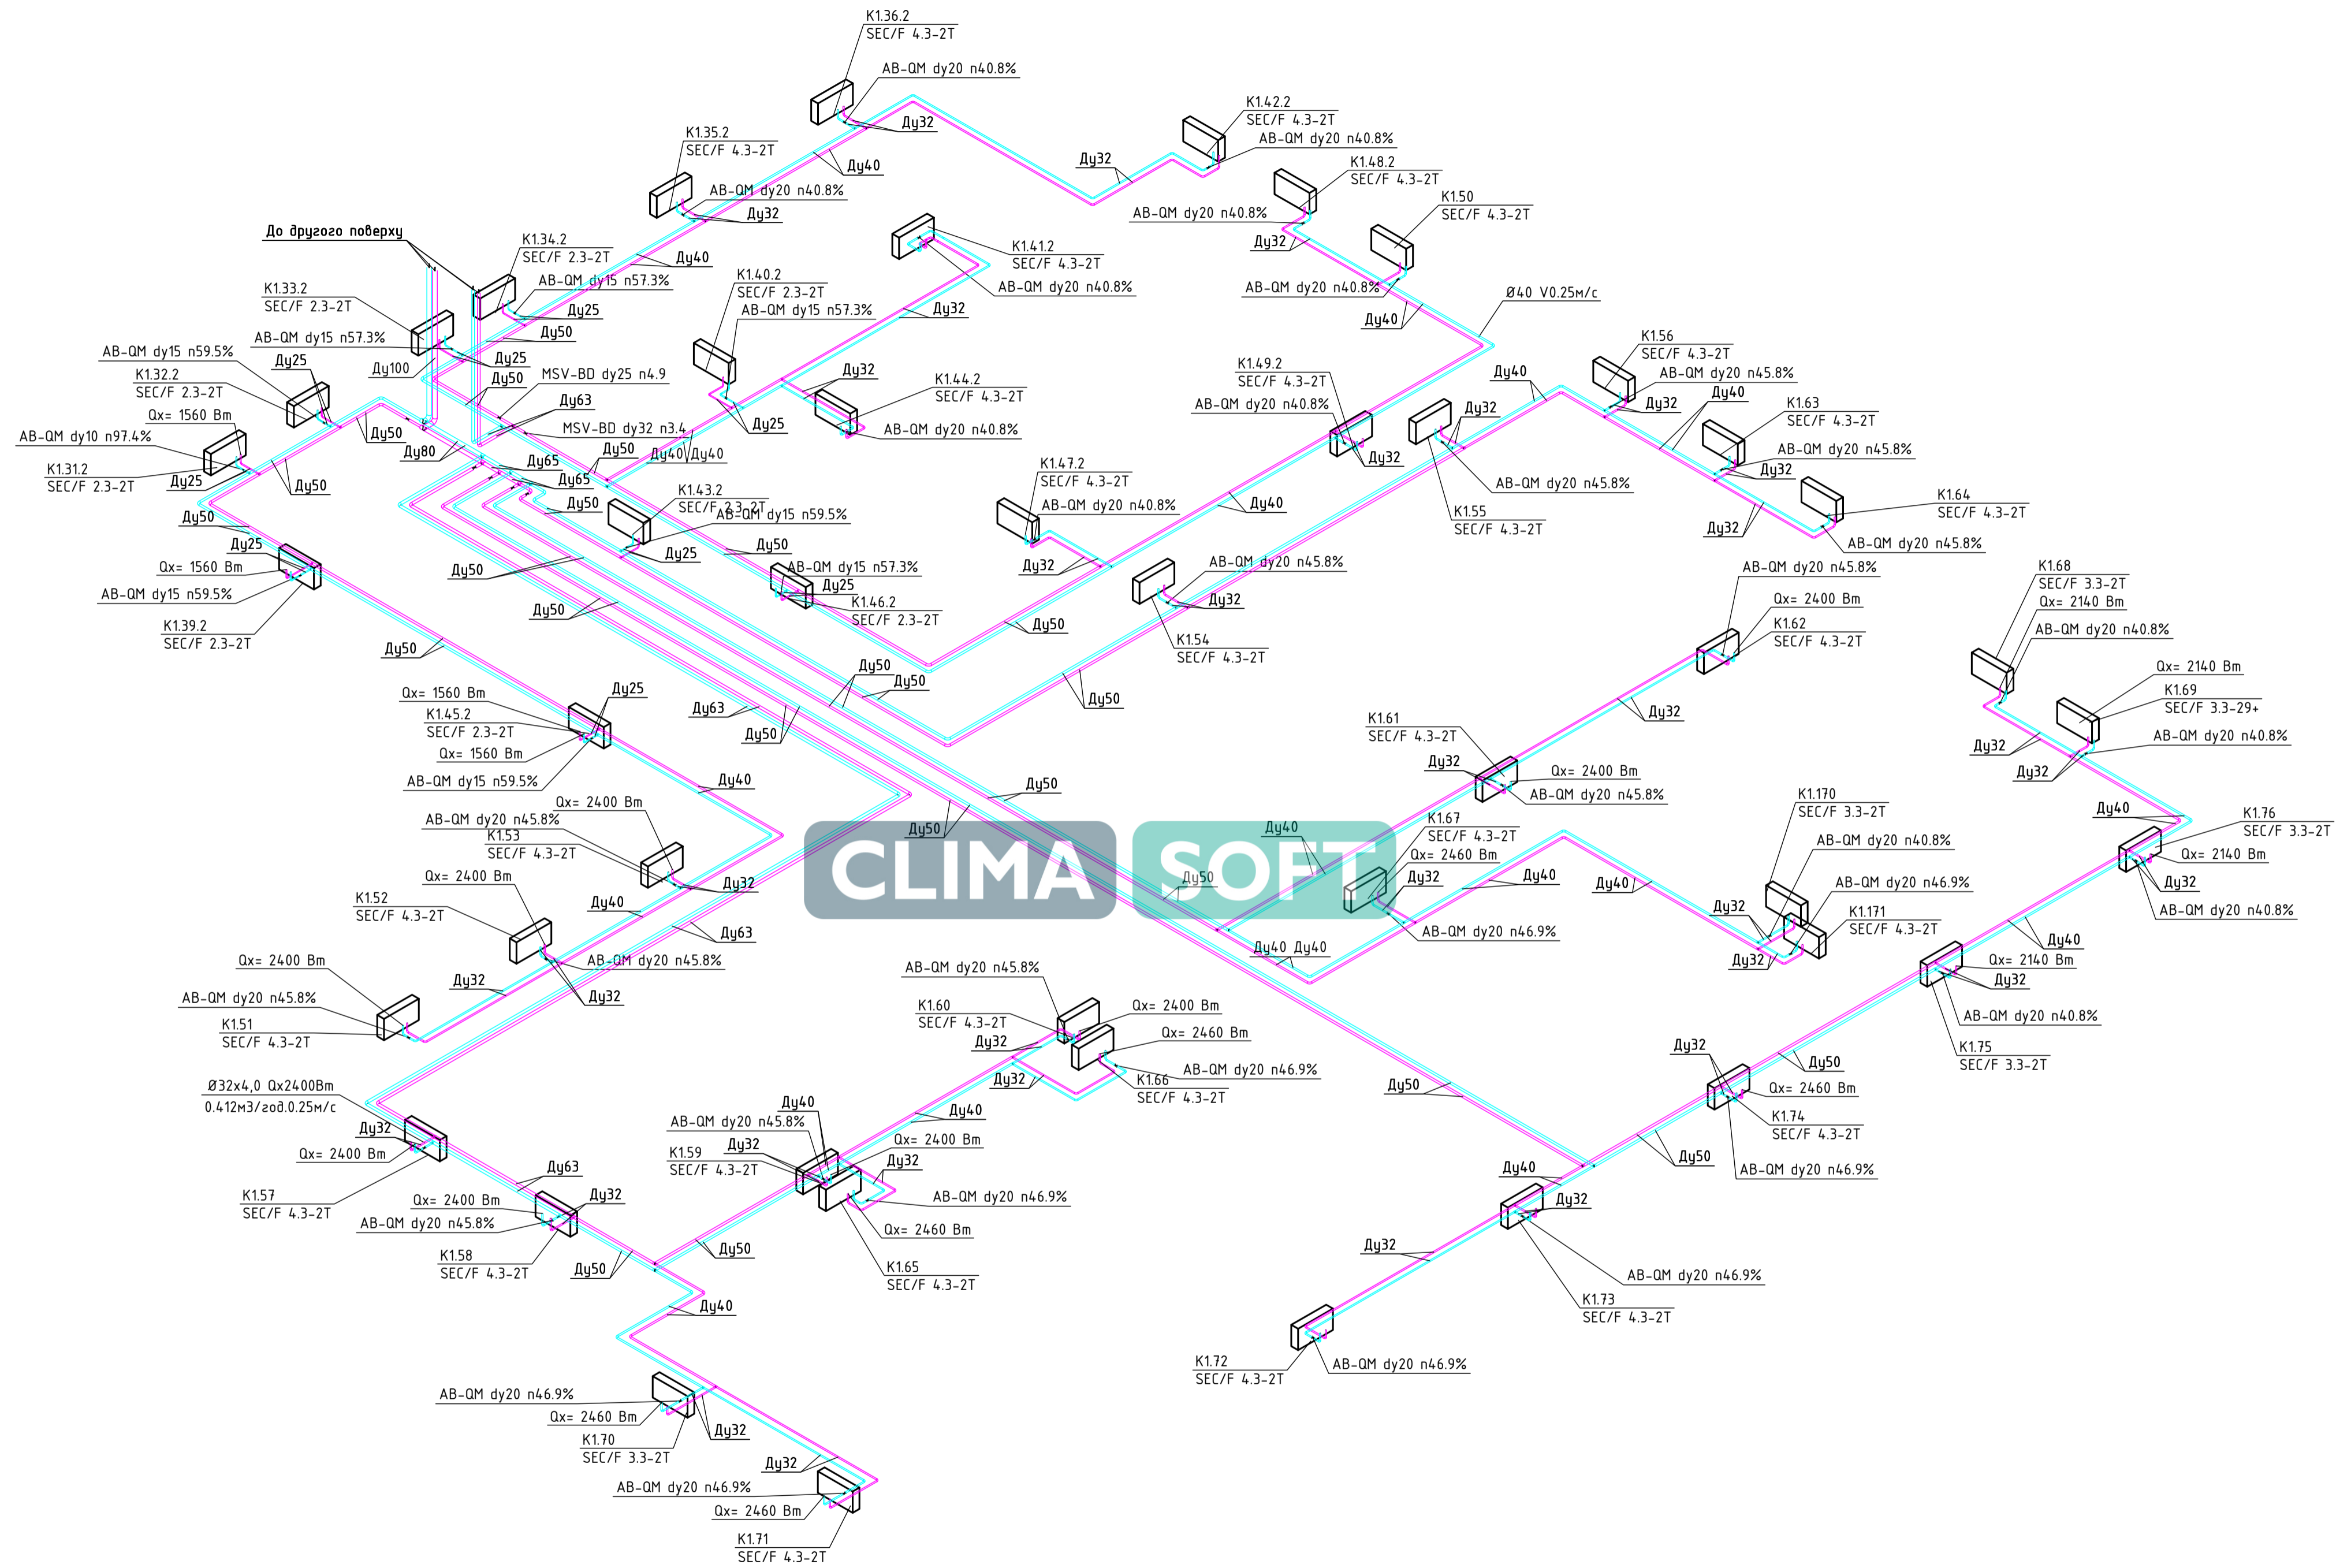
K1.36.2
SEC/F 4.3-2T
AB-QM dy20 n40.8%
Ду32
K1.42.2
SEC/F 4.3-2T
AB-QM dy20 n40.8%
K1.35.2
SEC/F 4.3-2T
Ду40
Ду32
K1.48.2
SEC/F 4.3-2T
AB-QM dy20 n40.8%
Ду32
K1.50
SEC/F 4.3-2T
AB-QM dy20 n40.8%
Ду32
До другого поверху
K1.34.2
SEC/F 2.3-2T
Ду40
K1.41.2
SEC/F 4.3-2T
AB-QM dy20 n40.8%
AB-QM dy20 n40.8%
AB-QM dy15 n57.3%
K1.40.2
SEC/F 2.3-2T
AB-QM dy15 n57.3%
Ду32
Ø40 V0.25м/с
K1.33.2
SEC/F 2.3-2T
Ду25
Ду50
Ду40
AB-QM dy15 n57.3%
Ду25
AB-QM dy15 n59.5%
Ду25
Ду100
Ду50
MSV-BD dy25 n4.9
Ду32
K1.44.2
SEC/F 4.3-2T
K1.49.2
SEC/F 4.3-2T
AB-QM dy20 n40.8%
K1.56
SEC/F 4.3-2T
AB-QM dy20 n45.8%
Ду40
Ду32
Ду32
Ду40
K1.32.2
SEC/F 2.3-2T
Qx= 1560 Вт
Ду63
MSV-BD dy32 n3.4
AB-QM dy20 n40.8%
Ду25
Ду32
AB-QM dy20 n45.8%
K1.63
SEC/F 4.3-2T
AB-QM dy20 n45.8%
Ду32
AB-QM dy10 n97.4%
K1.31.2
SEC/F 2.3-2T
Ду25
Ду50
Ду80
Ду50
Ду40
Ду40
Ду65
Ду65
Ду50
K1.43.2
SEC/F 2.3-2T
AB-QM dy15 n59.5%
K1.47.2
SEC/F 4.3-2T
AB-QM dy20 n40.8%
Ду40
K1.55
SEC/F 4.3-2T
K1.64
SEC/F 4.3-2T
Ду32
AB-QM dy20 n45.8%
Ду50
Ду50
Ду25
Ду50
Ду25
Qx= 1560 Вт
AB-QM dy15 n59.5%
K1.39.2
SEC/F 2.3-2T
Ду50
Ду50
AB-QM dy15 n57.3%
Ду25
K1.46.2
SEC/F 2.3-2T
Ду32
AB-QM dy20 n45.8%
Ду32
Ду50
K1.54
SEC/F 4.3-2T
AB-QM dy20 n45.8%
Qx= 2400 Вт
K1.62
SEC/F 4.3-2T
K1.68
SEC/F 3.3-2T
Qx= 2140 Вт
AB-QM dy20 n40.8%
Ду50
Ду50
Ду50
Ду50
Ду63
Ду50
Qx= 1560 Вт
K1.45.2
SEC/F 2.3-2T
Qx= 1560 Вт
AB-QM dy15 n59.5%
Ду25
Ду40
Ду32
Qx= 2140 Вт
K1.69
SEC/F 3.3-29+
AB-QM dy20 n40.8%
Ду32
Ду32
K1.61
SEC/F 4.3-2T
Ду32
Qx= 2400 Вт
AB-QM dy20 n45.8%
Ду50
Ду50
Qx= 2400 Вт
AB-QM dy20 n45.8%
K1.53
SEC/F 4.3-2T
Ду32
Ду40
Ду50
K1.67
SEC/F 4.3-2T
Qx= 2460 Вт
Ду32
K1.170
SEC/F 3.3-2T
AB-QM dy20 n40.8%
Ду40
K1.76
SEC/F 3.3-2T
Qx= 2140 Вт
Ду32
AB-QM dy20 n40.8%
Qx= 2400 Вт
K1.52
SEC/F 4.3-2T
Ду40
Ду63
Ду40
Ду40
AB-QM dy20 n46.9%
Ду32
K1.171
SEC/F 4.3-2T
AB-QM dy20 n46.9%
Ду40 Ду40
Ду32
Ду40
Qx= 2400 Вт
AB-QM dy20 n45.8%
K1.51
SEC/F 4.3-2T
Ду32
AB-QM dy20 n45.8%
Ду32
AB-QM dy20 n45.8%
K1.60
SEC/F 4.3-2T
Ду32
Qx= 2400 Вт
Qx= 2460 Вт
Ду32
AB-QM dy20 n46.9%
K1.66
SEC/F 4.3-2T
Qx= 2140 Вт
Ду32
AB-QM dy20 n40.8%
K1.75
SEC/F 3.3-2T
Ø32x4,0 Qx2400Вт
0.412м3/год.0.25м/с
Ду32
Qx= 2400 Вт
K1.57
SEC/F 4.3-2T
Ду40
AB-QM dy20 n45.8%
K1.59
SEC/F 4.3-2T
Ду32
Ду40
Qx= 2400 Вт
Ду32
AB-QM dy20 n46.9%
Ду50
Ду32
Ду50
Qx= 2460 Вт
K1.74
SEC/F 4.3-2T
AB-QM dy20 n46.9%
Ду50
Ду63
Qx= 2400 Вт
AB-QM dy20 n45.8%
Ду32
K1.58
SEC/F 4.3-2T
Ду50
Ду50
Qx= 2460 Вт
K1.65
SEC/F 4.3-2T
Ду40
Ду32
Ду32
AB-QM dy20 n46.9%
K1.73
SEC/F 4.3-2T
Ду40
AB-QM dy20 n46.9%
Qx= 2460 Вт
K1.70
SEC/F 3.3-2T
Ду32
K1.72
SEC/F 4.3-2T
AB-QM dy20 n46.9%
Ду32
AB-QM dy20 n46.9%
Qx= 2460 Вт
K1.71
SEC/F 4.3-2T
CLIMA SOFT